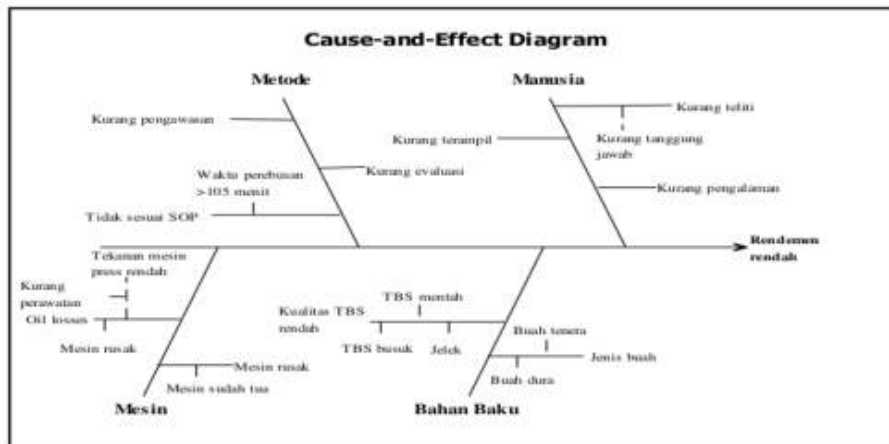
Cause-and-Effect Diagram

Metode

Kurang pengawasan

Kurang evaluasi

Waktu perebusan >105 menit

Tidak sesuai SOP

Manusia

Kurang teliti

Kurang terampil

Kurang tanggung jawab

Kurang pengalaman

Rendemen rendah

Tekanan mesin press rendah

Kurang perawatan

Oil losses

Mesin rusak

Mesin rusak

Mesin sudah tua

Mesin

Kualitas TBS rendah

TBS mentah

TBS busuk

Jelek

Buah tenera

Jenis buah

Buah dura

Bahan Baku